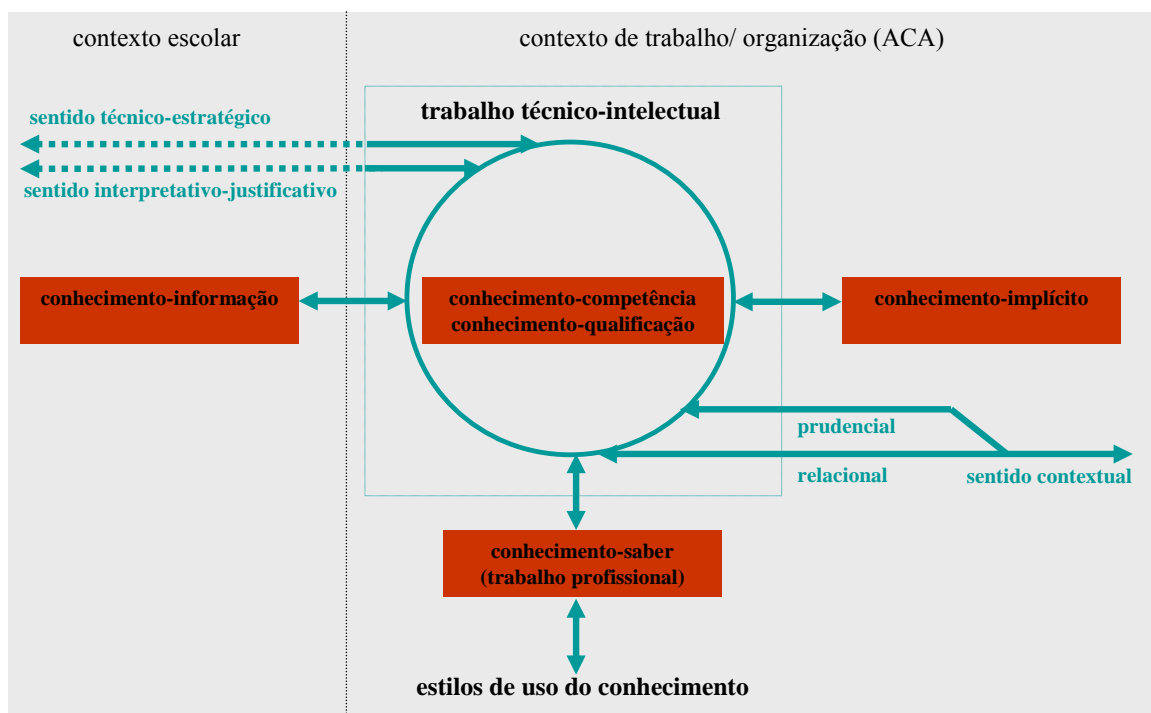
contexto escolar

contexto de trabalho/ organização (ACA)

sentido técnico-estratégico

trabalho técnico-intelectual

sentido interpretativo-justificativo

conhecimento-informação

conhecimento-competência
conhecimento-qualificação

conhecimento-implícito

prudencial

relacional

sentido contextual

conhecimento-saber
(trabalho profissional)

estilos de uso do conhecimento